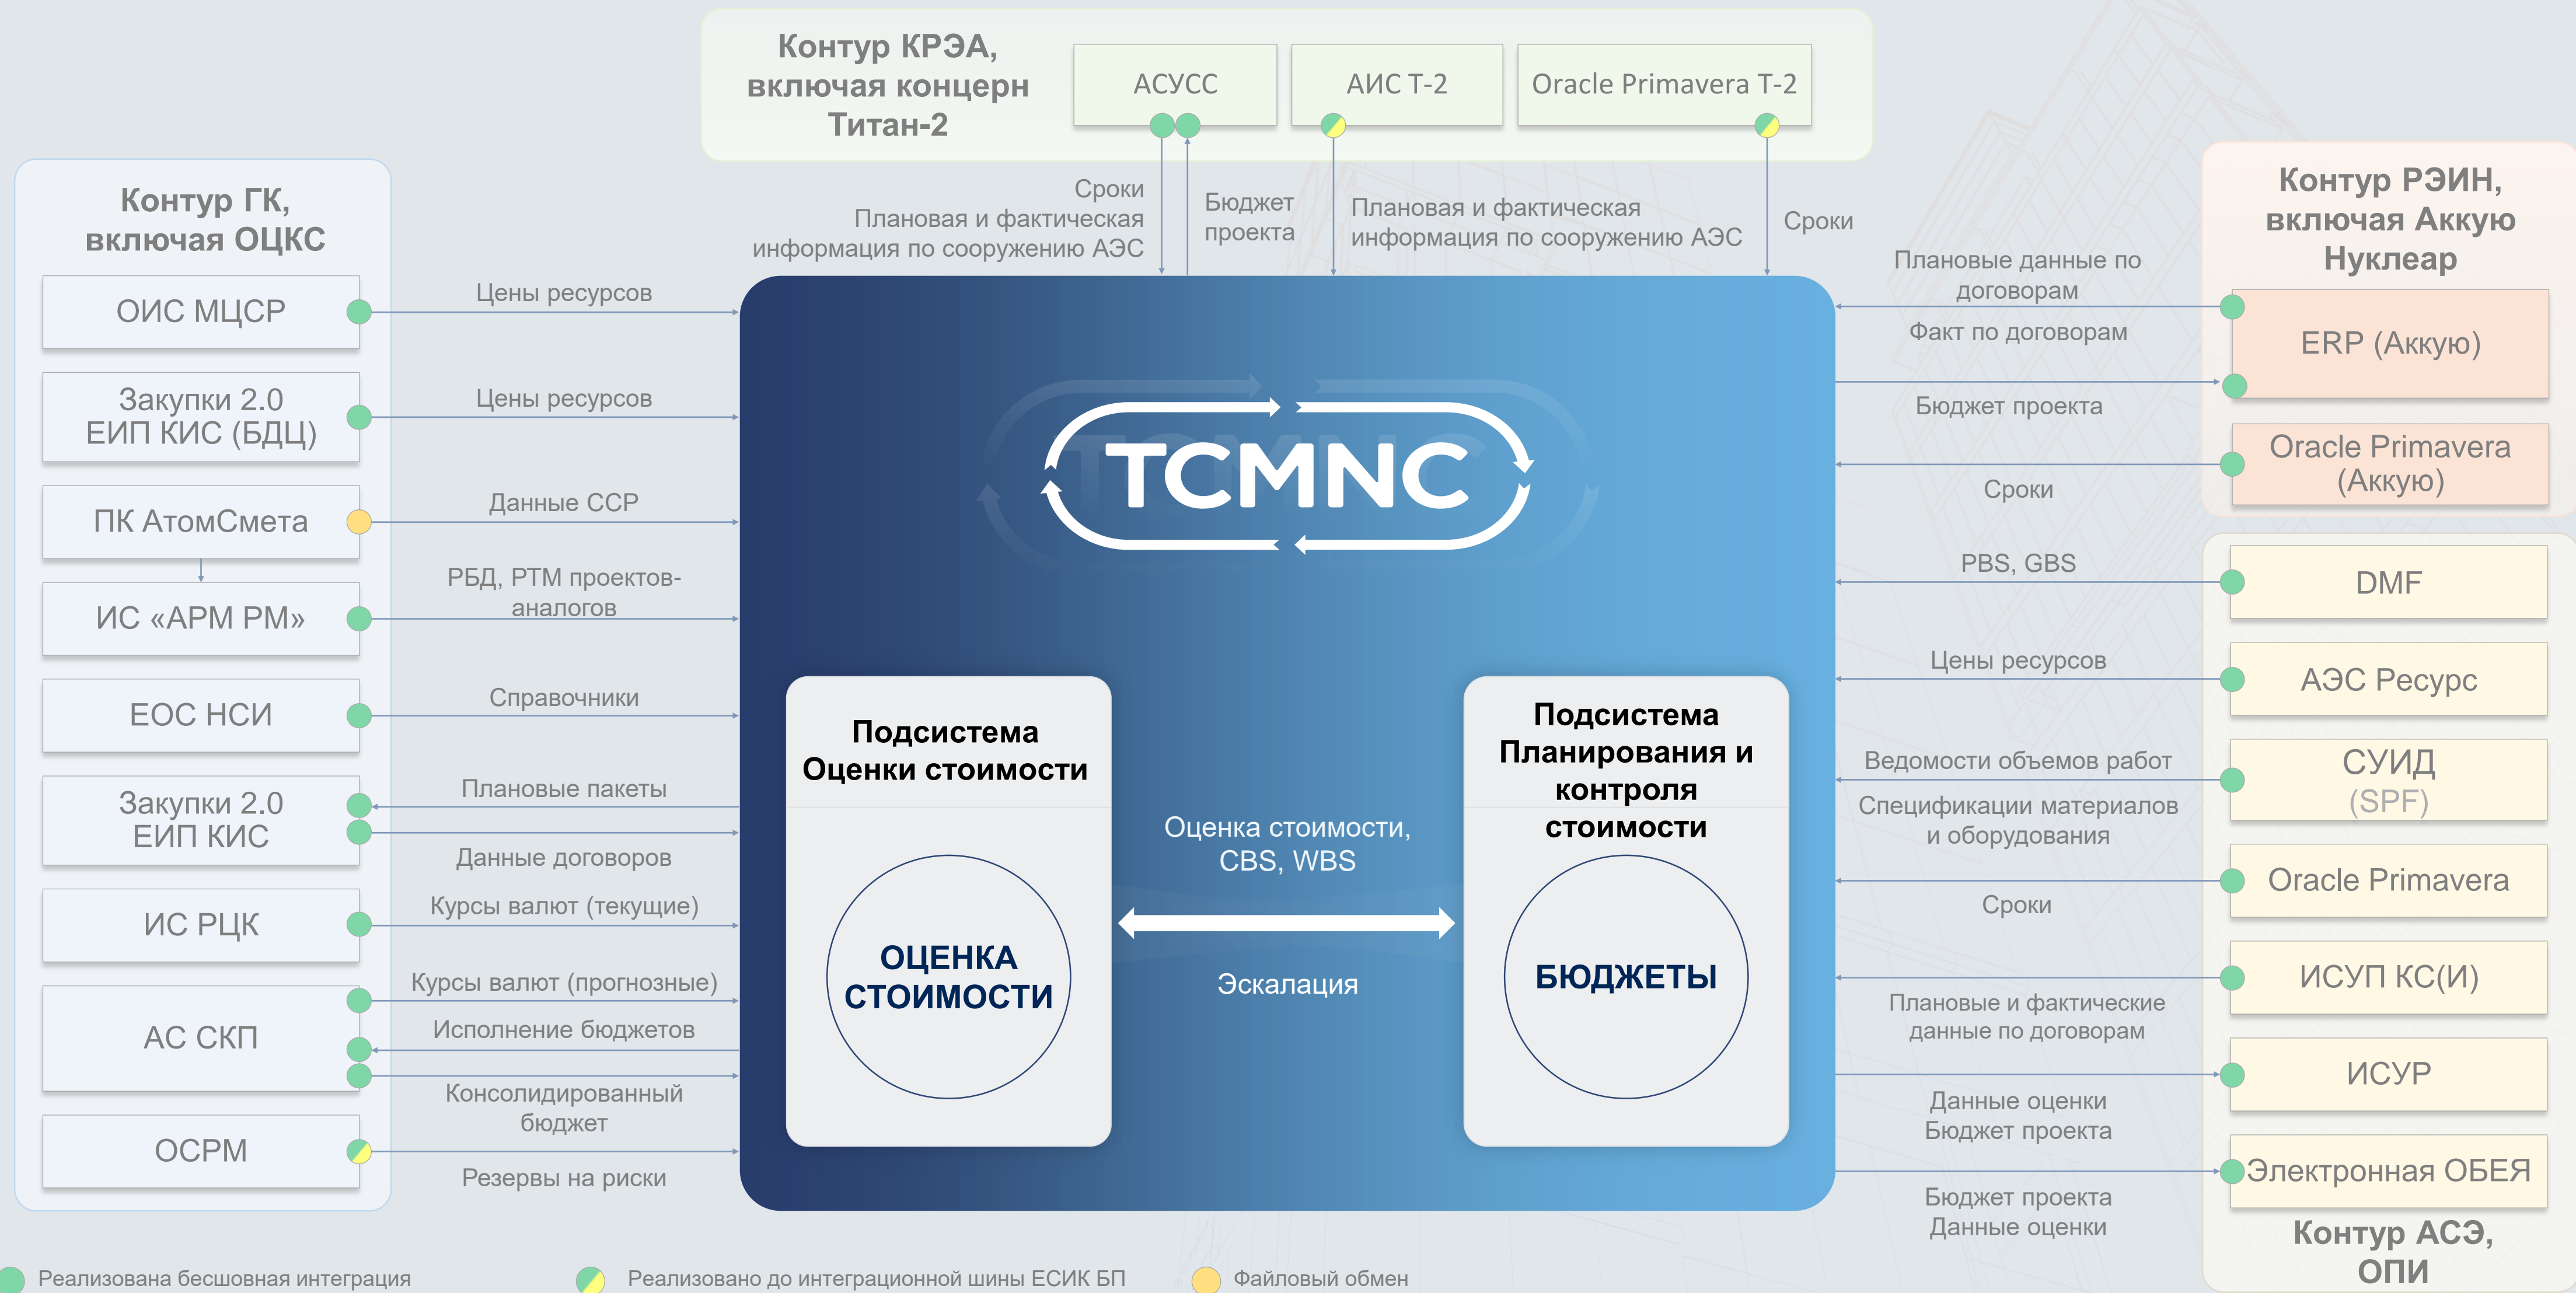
Контур КРЭА, включая концерн Титан-2

АСУСС

АИС Т-2

Oracle Primavera T-2

Сроки
Плановая и фактическая информация по сооружению АЭС

Бюджет проекта

Плановая и фактическая информация по сооружению АЭС

Сроки

Контур ГК, включая ОЦКС

ОИС МЦСР

Цены ресурсов

Закупки 2.0 ЕИП КИС (БДЦ)

Цены ресурсов

ПК АтомСмета

Данные ССР

ИС «АРМ РМ»

РБД, РТМ проектов-аналогов

ЕОС НСИ

Справочники

Закупки 2.0 ЕИП КИС

Плановые пакеты

Данные договоров

ИС РЦК

Курсы валют (текущие)

АС СКП

Курсы валют (прогнозные)

Исполнение бюджетов

Консолидированный бюджет

ОСРМ

Резервы на риски

TCMNC

Подсистема Оценки стоимости

ОЦЕНКА СТОИМОСТИ

Оценка стоимости, CBS, WBS

Эскалация

Подсистема Планирования и контроля стоимости

БЮДЖЕТЫ

Контур РЭИН, включая Аккую Нуклеар

Плановые данные по договорам

ERP (Аккую)

Факт по договорам

Бюджет проекта

Oracle Primavera (Аккую)

Сроки

PBS, GBS

DMF

Цены ресурсов

АЭС Ресурс

Ведомости объемов работ

СУИД (SPF)

Спецификации материалов и оборудования

Oracle Primavera

Сроки

ИСУП КС(И)

Плановые и фактические данные по договорам

ИСУР

Данные оценки
Бюджет проекта

Электронная ОБЕЯ

Бюджет проекта
Данные оценки

Контур АСЭ, ОПИ

Реализована бесшовная интеграция

Реализовано до интеграционной шины ЕСИК БП

Файловый обмен